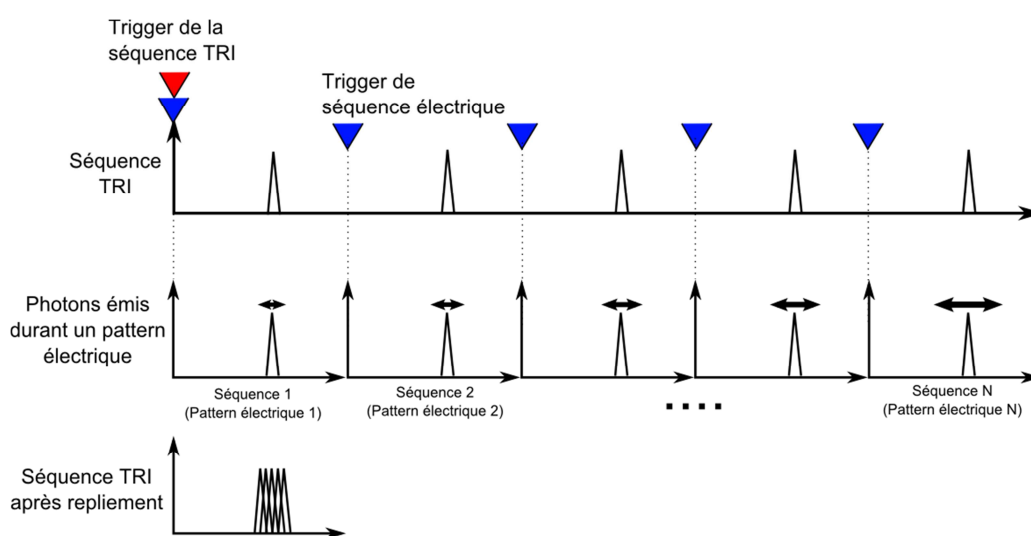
Trigger de la séquence TRI

Trigger de séquence électrique

Séquence TRI

Photons émis durant un pattern électrique

Séquence 1
(Pattern électrique 1)

Séquence 2
(Pattern électrique 2)

....

Séquence N
(Pattern électrique N)

Séquence TRI après repliement